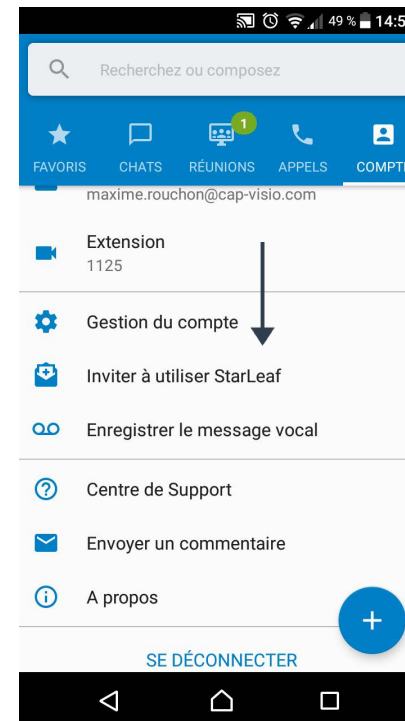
49 % 14:5

Recherchez ou composez

FAVORIS CHATS 1 RÉUNIONS APPELS COMPTE

maxime.rouchon@cap-visio.com

Extension
1125

Gestion du compte

Inviter à utiliser StarLeaf

Enregistrer le message vocal

Centre de Support

Envoyer un commentaire

A propos

+

SE DÉCONNECTER